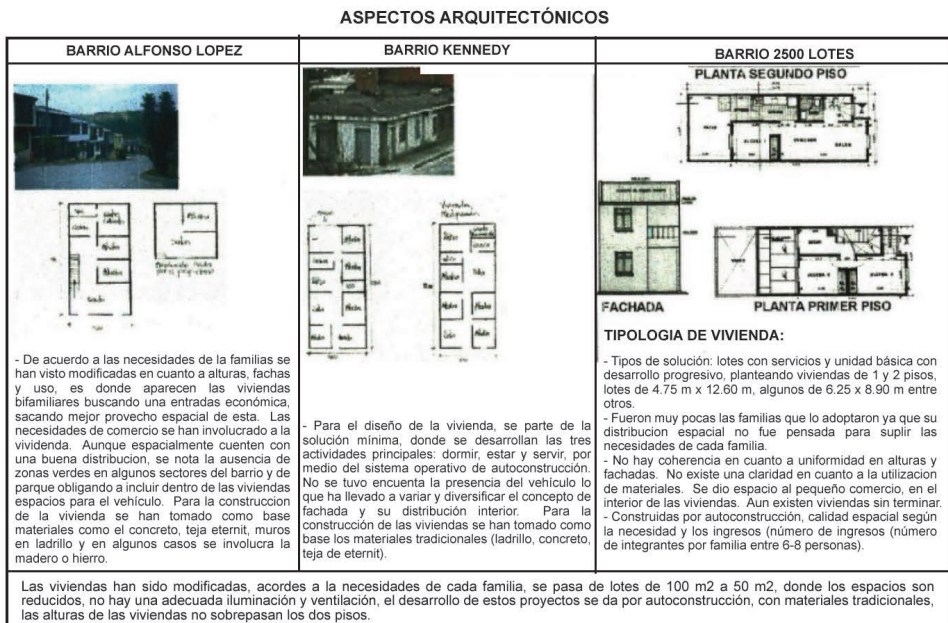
ASPECTOS ARQUITECTÓNICOS

| BARRIO ALFONSO LOPEZ | BARRIO KENNEDY | BARRIO 2500 LOTES |
|---|---|---|
| - De acuerdo a las necesidades de la familias se han visto modificadas en cuanto a alturas, fachas y uso, es donde aparecen las viviendas bifamiliares buscando una entradas económica, sacando mejor provecho espacial de esta. Las necesidades de comercio se han involucrado a la vividenda. Aunque espacialmente cuenten con una buena distribucion, se nota la ausencia de zonas verdes en algunos sectores del barrio y de parque obligando a incluir dentro de las viviendas espacios para el vehículo. Para la construccion de la vivienda se han tomado como base materiales como el concreto, teja eternit, muros en ladrillo y en algunos casos se involucra la madero o hierro. | - Para el diseño de la vivienda, se parte de la solución mínima, donde se desarrollan las tres actividades principales: dormir, estar y servir, por medio del sistema operativo de autoconstrucción. No se tuvo encuenta la presencia del vehículo lo que ha llevado a variar y diversificar el concepto de fachada y su distribución interior. Para la construcción de las viviendas se han tomado como base los materiales tradicionales (ladrillo, concreto, teja de eternit). | PLANTA SEGUNDO PISO<br>FACHADA<br>PLANTA PRIMER PISO<br>TIPOLOGIA DE VIVIENDA:<br>- Tipos de solución: lotes con servicios y unidad básica con desarrollo progresivo, planteando viviendas de 1 y 2 pisos, lotes de 4.75 m x 12.60 m, algunos de 6.25 x 8.90 m entre otros.<br>- Fueron muy pocas las familias que lo adoptaron ya que su distribucion espacial no fue pensada para suplir las necesidades de cada familia.<br>- No hay coherencia en cuanto a uniformidad en alturas y fachadas. No existe una claridad en cuanto a la utilizacion de materiales. Se dio espacio al pequeño comercio, en el interior de las viviendas. Aun existen viviendas sin terminar.<br>- Construidas por autoconstrucción, calidad espacial según la necesidad y los ingresos (número de ingresos (número de integrantes por familia entre 6-8 personas). |

Las viviendas han sido modificadas, acordes a la necesidades de cada familia, se pasa de lotes de 100 m2 a 50 m2, donde los espacios son reducidos, no hay una adecuada iluminación y ventilación, el desarrollo de estos proyectos se da por autoconstrucción, con materiales tradicionales, las alturas de las viviendas no sobrepasan los dos pisos.